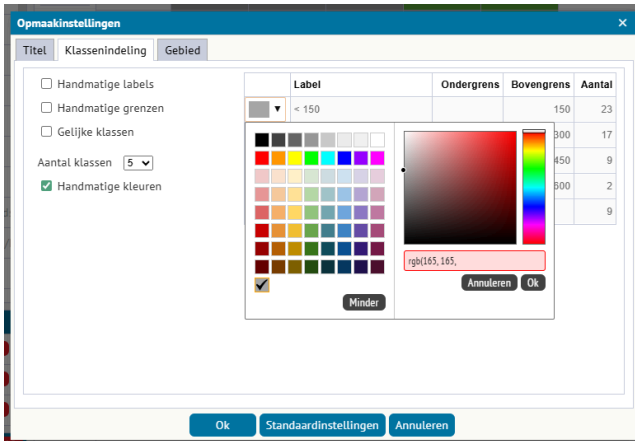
Opmaakinstellingen
×
Titel
Klassenindeling
Gebied

Handmatige labels
Handmatige grenzen
Gelijke klassen

Aantal klassen 5

Handmatige kleuren

| | Label | Ondergrens | Bovengrens | Aantal |
|---|---|---|---|---|
| | < 150 | | 150 | 23 |
| | | | 300 | 17 |
| | | | 450 | 9 |
| | | | 600 | 2 |
| | | | | 9 |

rgb(165, 165,
Annuleren
Ok
Minder

Ok
Standaardinstellingen
Annuleren